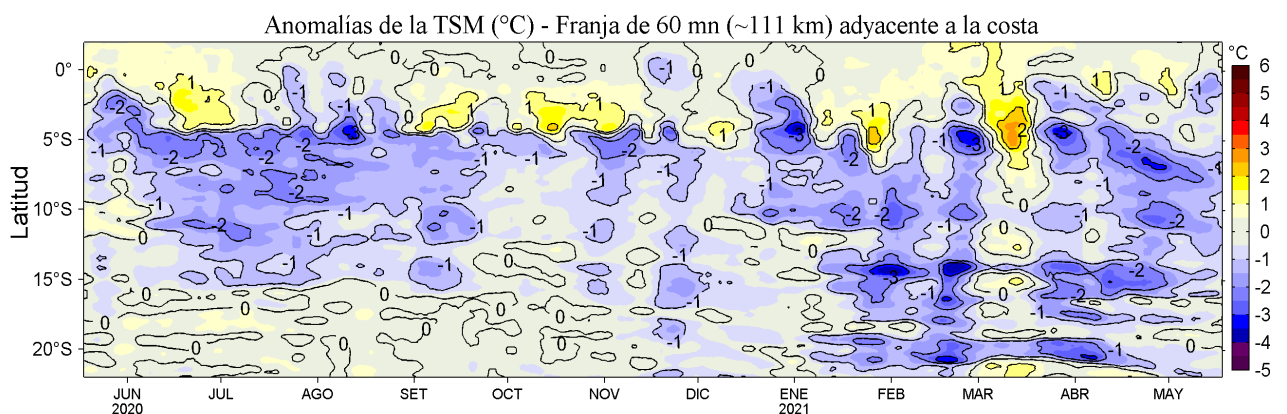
Anomalías de la TSM (°C) - Franja de 60 mn (~111 km) adyacente a la costa

Latitud

0°
5°S
10°S
15°S
20°S

JUN 2020
JUL
AGO
SET
OCT
NOV
DIC
ENE 2021
FEB
MAR
ABR
MAY

°C
6
5
4
3
2
1
0
-1
-2
-3
-4
-5

0
1
-1
-2
-3
2